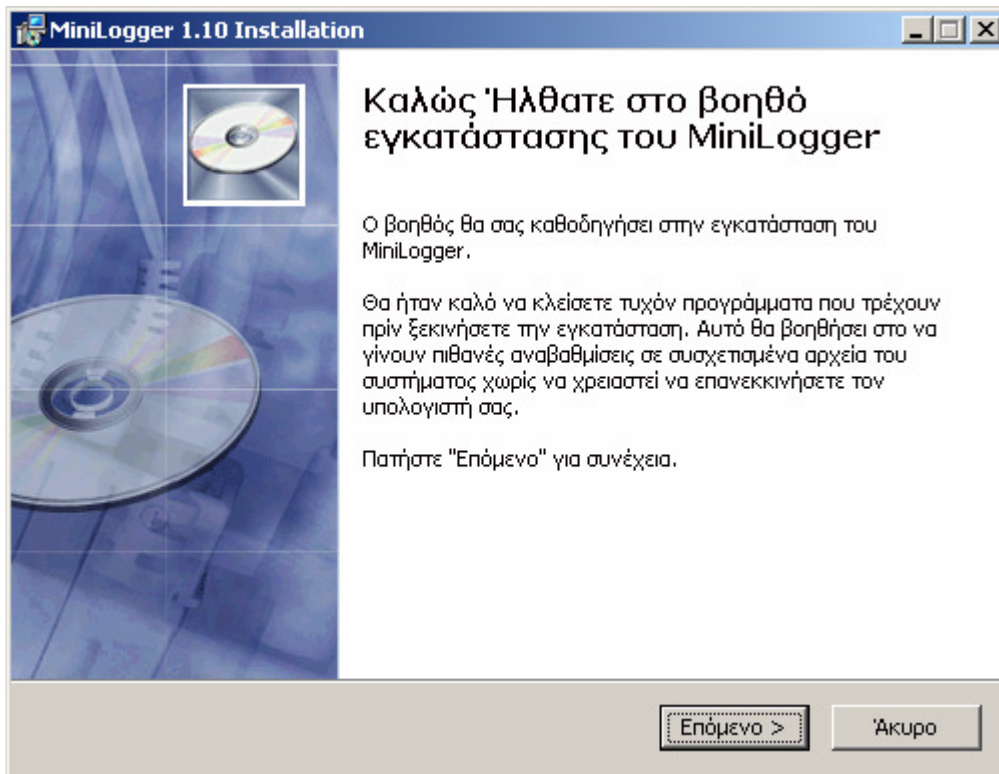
MiniLogger 1.10 Installation

Καλώς Ήλθατε στο βοηθό εγκατάστασης του MiniLogger

Ο βοηθός θα σας καθοδηγήσει στην εγκατάσταση του MiniLogger.

Θα ήταν καλό να κλείσετε τυχόν προγράμματα που τρέχουν πρίν ξεκινήσετε την εγκατάσταση. Αυτό θα βοηθήσει στο να γίνουν πιθανές αναβαθμίσεις σε συσχετισμένα αρχεία του συστήματος χωρίς να χρειαστεί να επανεκκινήσετε τον υπολογιστή σας.

Πατήστε "Επόμενο" για συνέχεια.

Επόμενο >

Άκυρο